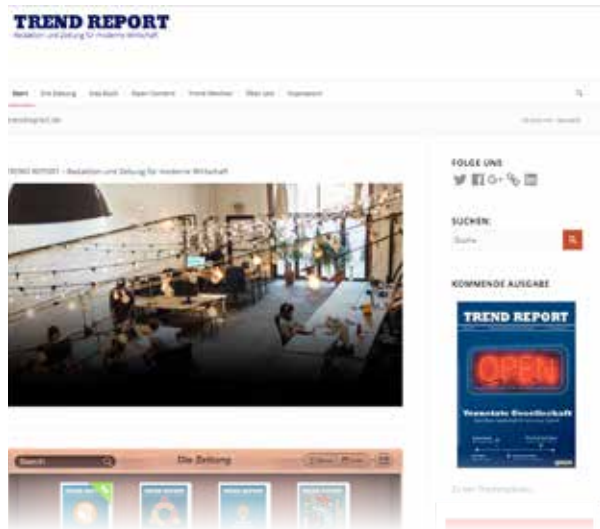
TREND REPORT
Redaktion und Zeitung für moderne Wirtschaft

Start Die Zeitung Das Buch Open Content Trend Werker Über uns Impressum

trendreport.de

TREND REPORT – Redaktion und Zeitung für moderne Wirtschaft

FOLGE UNS

SUCHEN:

Suche

KOMMENDE AUSGABE

TREND REPORT

OPEN

Vernetzte Gesellschaft

Search

Die Zeitung

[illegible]